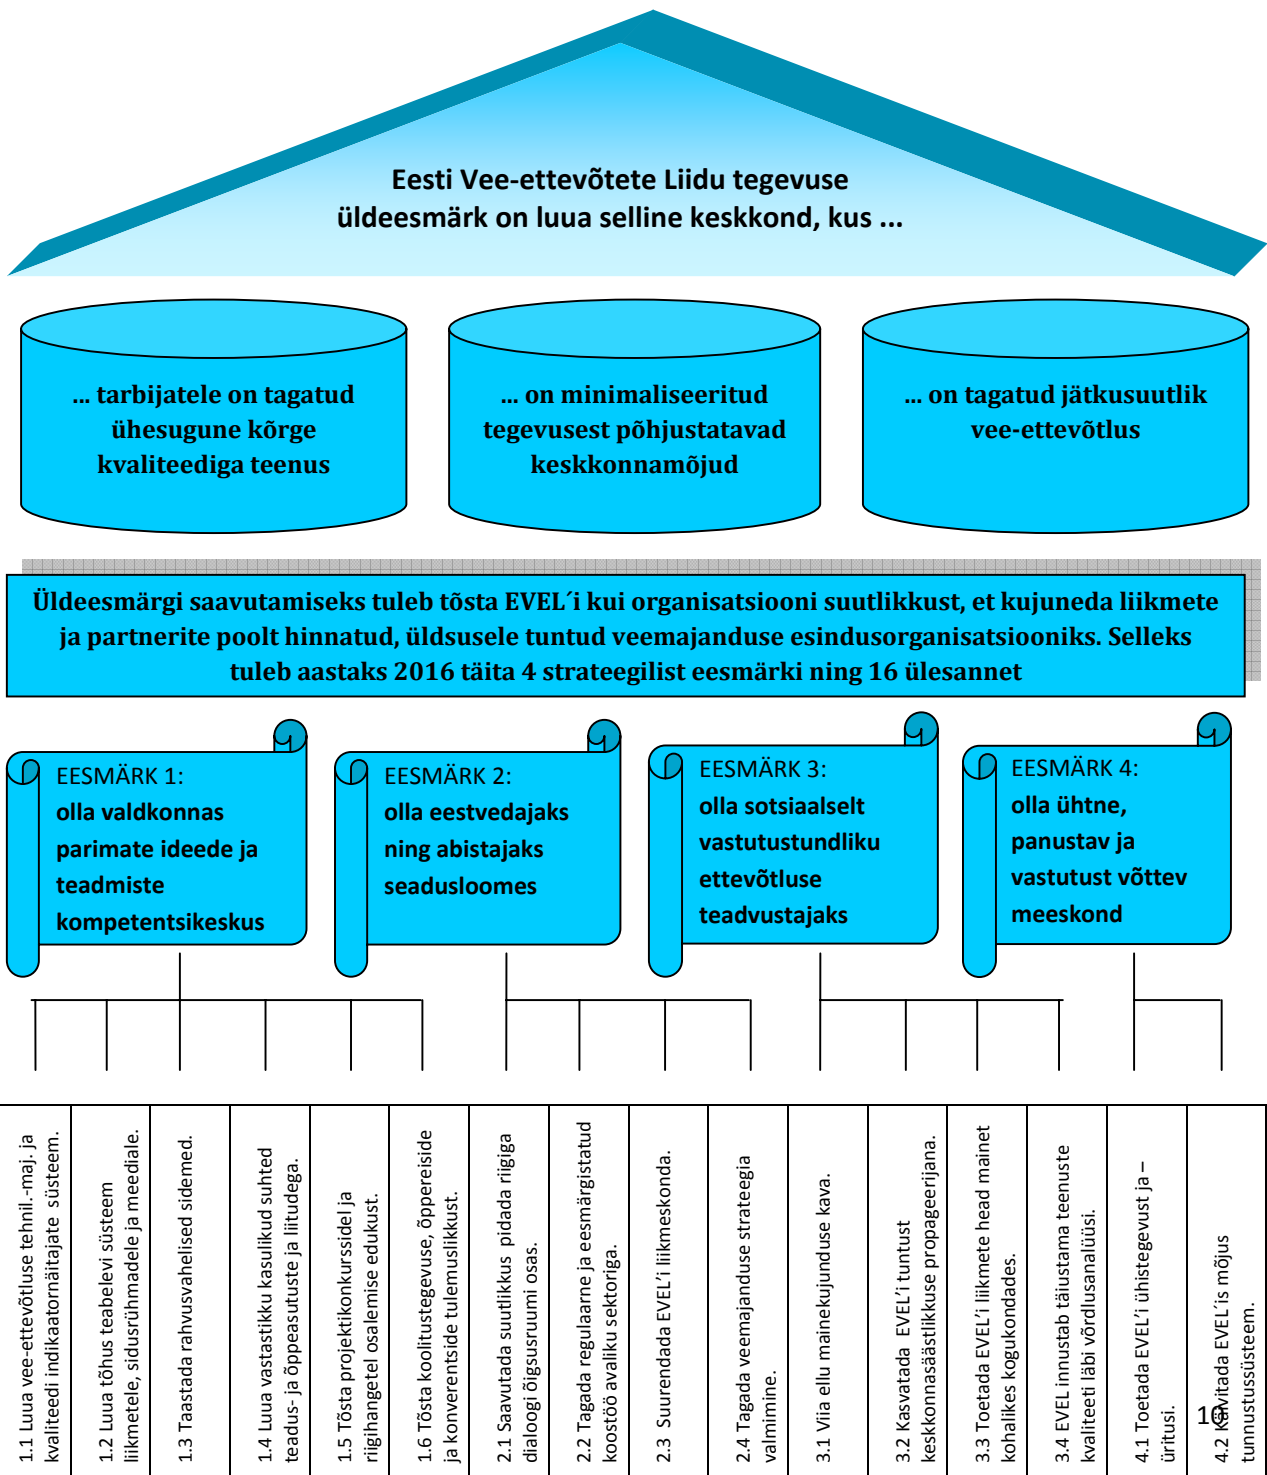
Eesti Vee-ettevõtete Liidu tegevuse üldeesmärk on luua selline keskkond, kus ...

... tarbijatele on tagatud ühesugune kõrge kvaliteediga teenus

... on minimaliseeritud tegevusest põhjustatavad keskkonnamõjud

... on tagatud jätkusuutlik vee-ettevõtlus

Üldeesmärgi saavutamiseks tuleb tõsta EVEL´i kui organisatsiooni suutlikkust, et kujuneda liikmete ja partnerite poolt hinnatud, üldsusele tuntud veemajanduse esindusorganisatsiooniks. Selleks tuleb aastaks 2016 täita 4 strateegilist eesmärki ning 16 ülesannet

EESMÄRK 1:
olla valdkonnas parimate ideede ja teadmiste kompetentsikeskus

EESMÄRK 2:
olla eestvedajaks ning abistajaks seadusloomes

EESMÄRK 3:
olla sotsiaalselt vastutustundliku ettevõtluse teadvustajaks

EESMÄRK 4:
olla ühtne, panustav ja vastutust võttev meeskond

| 1.1 Luua vee-ettevõtluse tehnil.-maj. ja kvaliteedi indikaatornäitajate süsteem. | 1.2 Luua tõhus teabelevi süsteem liikmetele, sidusrühmadele ja meediale. | 1.3 Taastada rahvusvahelised sidemed. | 1.4 Luua vastastikku kasulikud suhted teadus- ja õppeasutuste ja liitudega. | 1.5 Tõsta projektikonkurssidel ja riigihangetel osalemise edukust. | 1.6 Tõsta koolitustegevuse, õppereiside ja konverentside tulemuslikkust. | 2.1 Saavutada suutlikkus pidada riigiga dialoogi õigsusruumi osas. | 2.2 Tagada regulaarne ja eesmärgistatud koostöö avaliku sektoriga. | 2.3 Suurendada EVEL'i liikmeskonda. | 2.4 Tagada veemajanduse strateegia valmimine. | 3.1 Viia ellu mainekujunduse kava. | 3.2 Kasvatada EVEL'i tuntust keskkonnasäästlikkuse propageerijana. | 3.3 Toetada EVEL'i liikmete head mainet kohalikes kogukondades. | 3.4 EVEL innustab täiustama teenuste kvaliteeti läbi võrdlusanalüüsi. | 4.1 Toetada EVEL'i ühistegevust ja –üritusi. | 4.2 Kavitada EVEL´is mõjus tunnustussüsteem. |
|---|---|---|---|---|---|---|---|---|---|---|---|---|---|---|---|

10